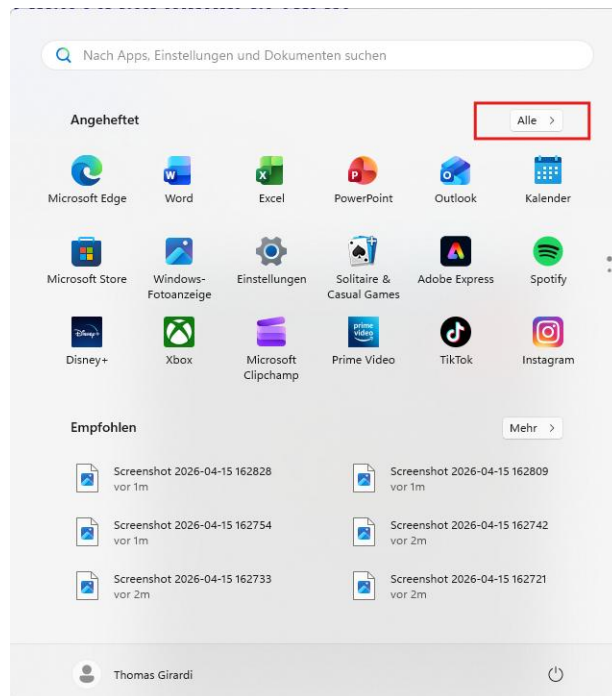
Nach Apps, Einstellungen und Dokumenten suchen

Angeheftet

Alle >

Microsoft Edge
Word
Excel
PowerPoint
Outlook
Kalender

Microsoft Store
Windows-Fotoanzeige
Einstellungen
Solitaire & Casual Games
Adobe Express
Spotify

Disney+
Xbox
Microsoft Clipchamp
Prime Video
TikTok
Instagram

Empfohlen

Mehr >

Screenshot 2026-04-15 162828
vor 1m

Screenshot 2026-04-15 162809
vor 1m

Screenshot 2026-04-15 162754
vor 1m

Screenshot 2026-04-15 162742
vor 2m

Screenshot 2026-04-15 162733
vor 2m

Screenshot 2026-04-15 162721
vor 2m

Thomas Girardi